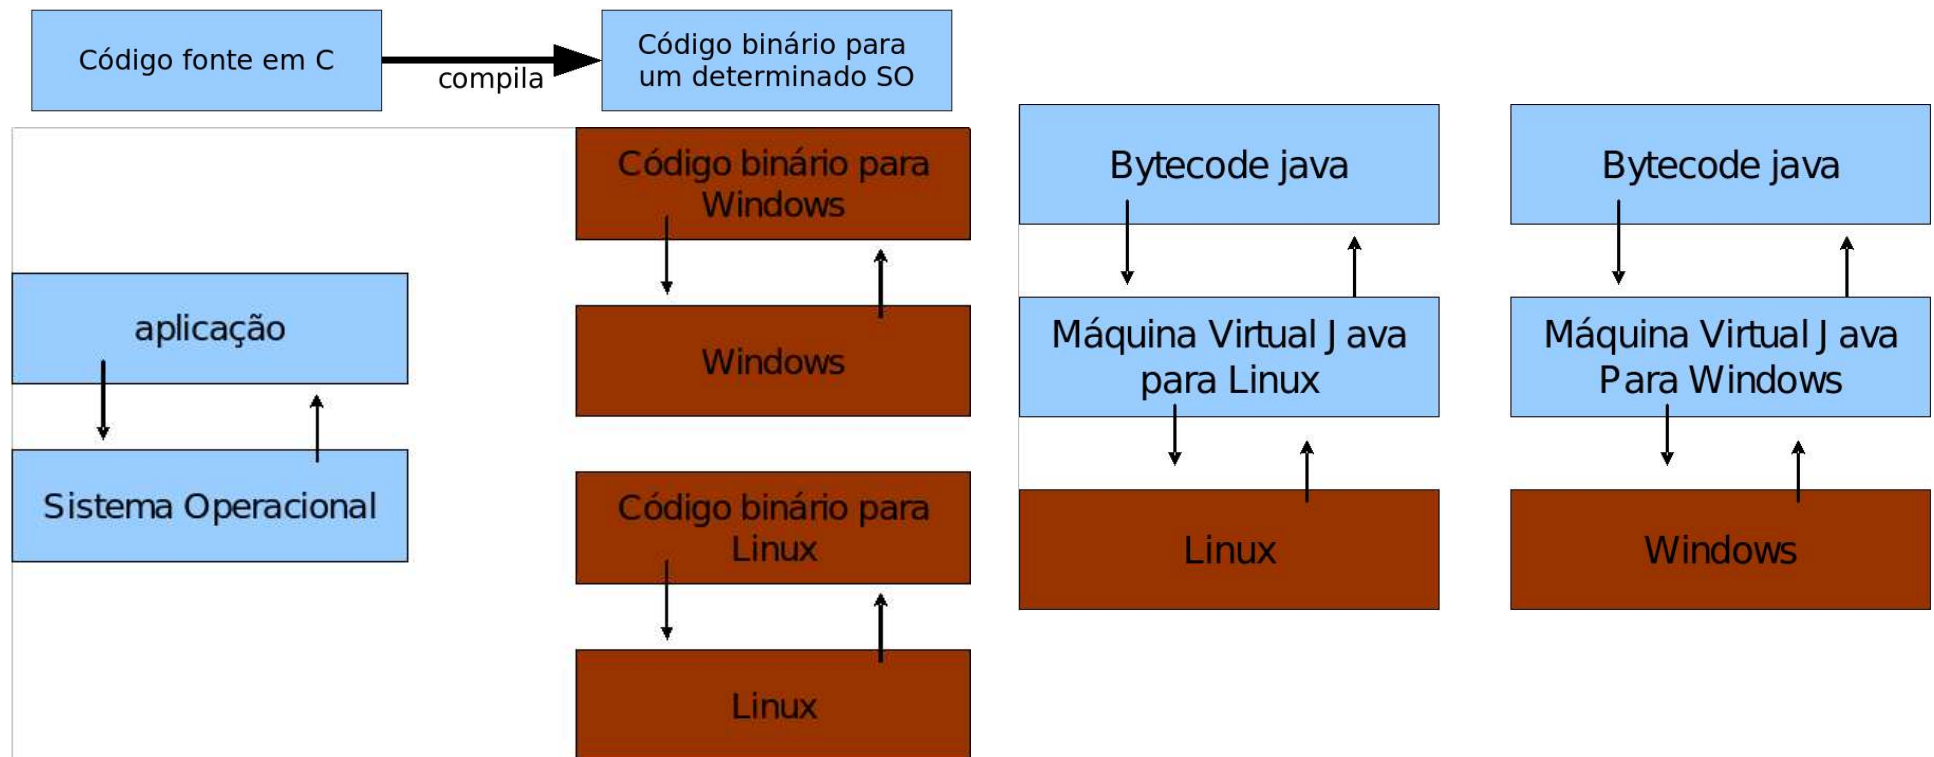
Código fonte em C

compila

Código binário para um determinado SO

aplicação

Sistema Operacional

Código binário para Windows

Windows

Código binário para Linux

Linux

Bytecode java

Máquina Virtual Java para Linux

Linux

Bytecode java

Máquina Virtual Java Para Windows

Windows